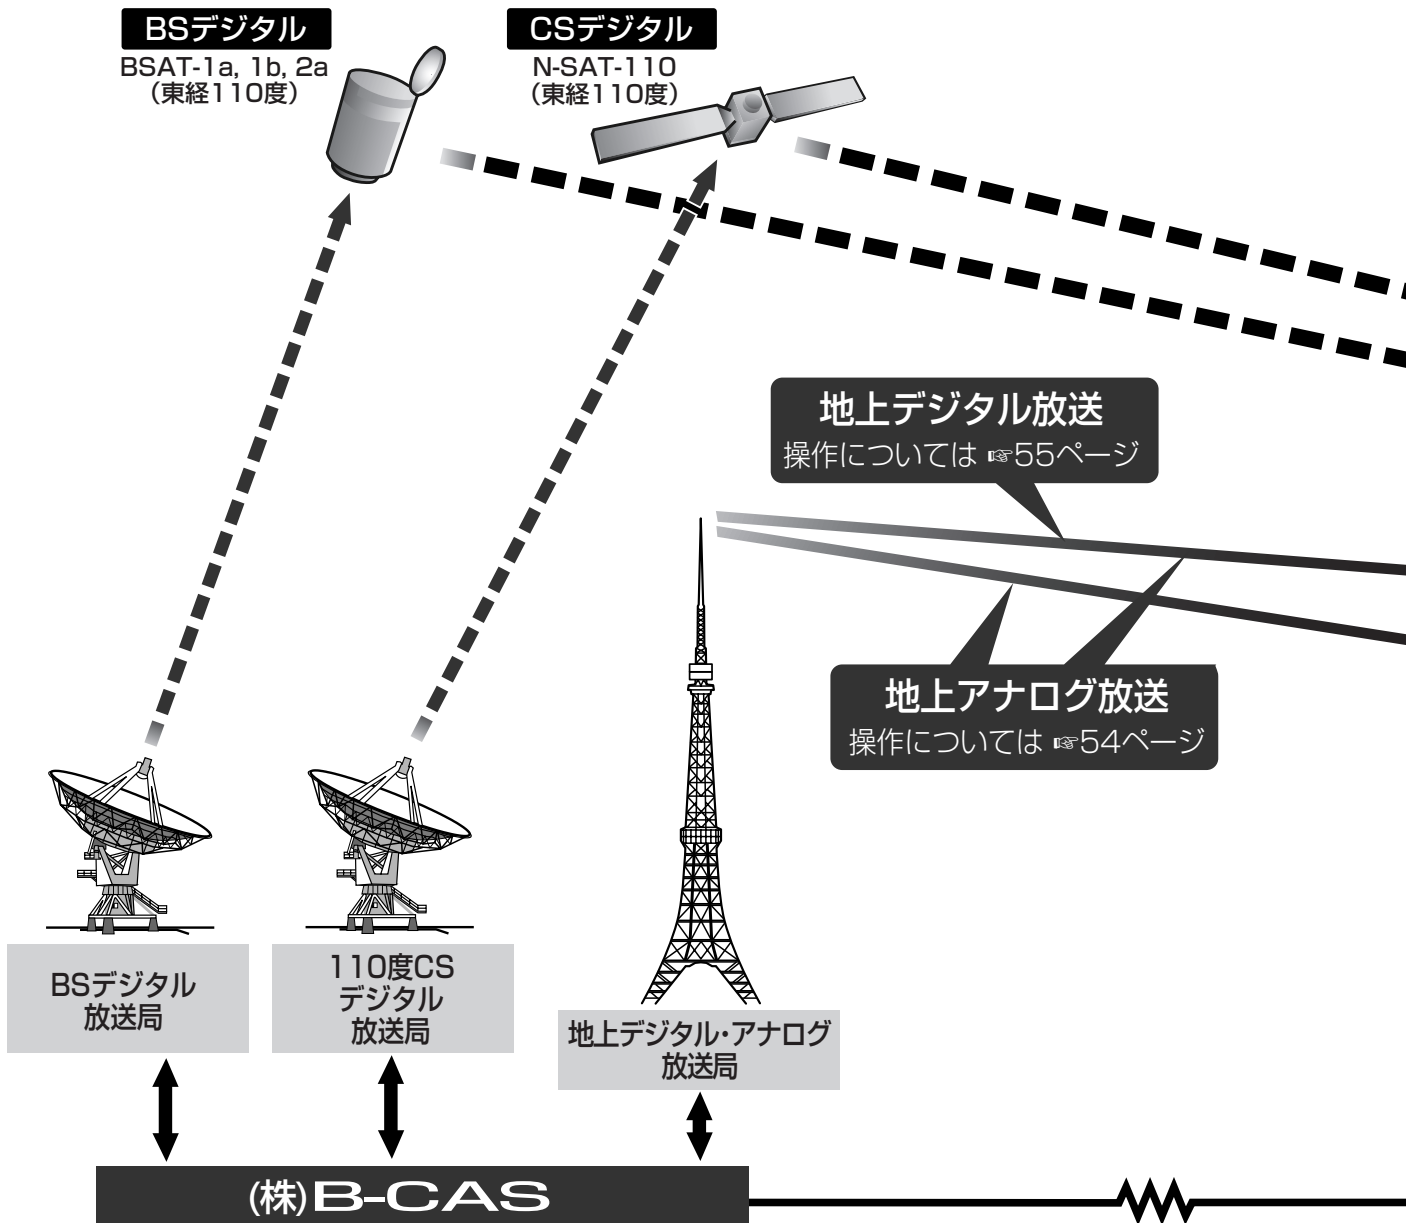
BSデジタル
BSAT-1a, 1b, 2a
(東経110度)

CSデジタル
N-SAT-110
(東経110度)

地上デジタル放送
操作については ☞55ページ

地上アナログ放送
操作については ☞54ページ

BSデジタル
放送局

110度CS
デジタル
放送局

地上デジタル・アナログ
放送局

(株)B-CAS